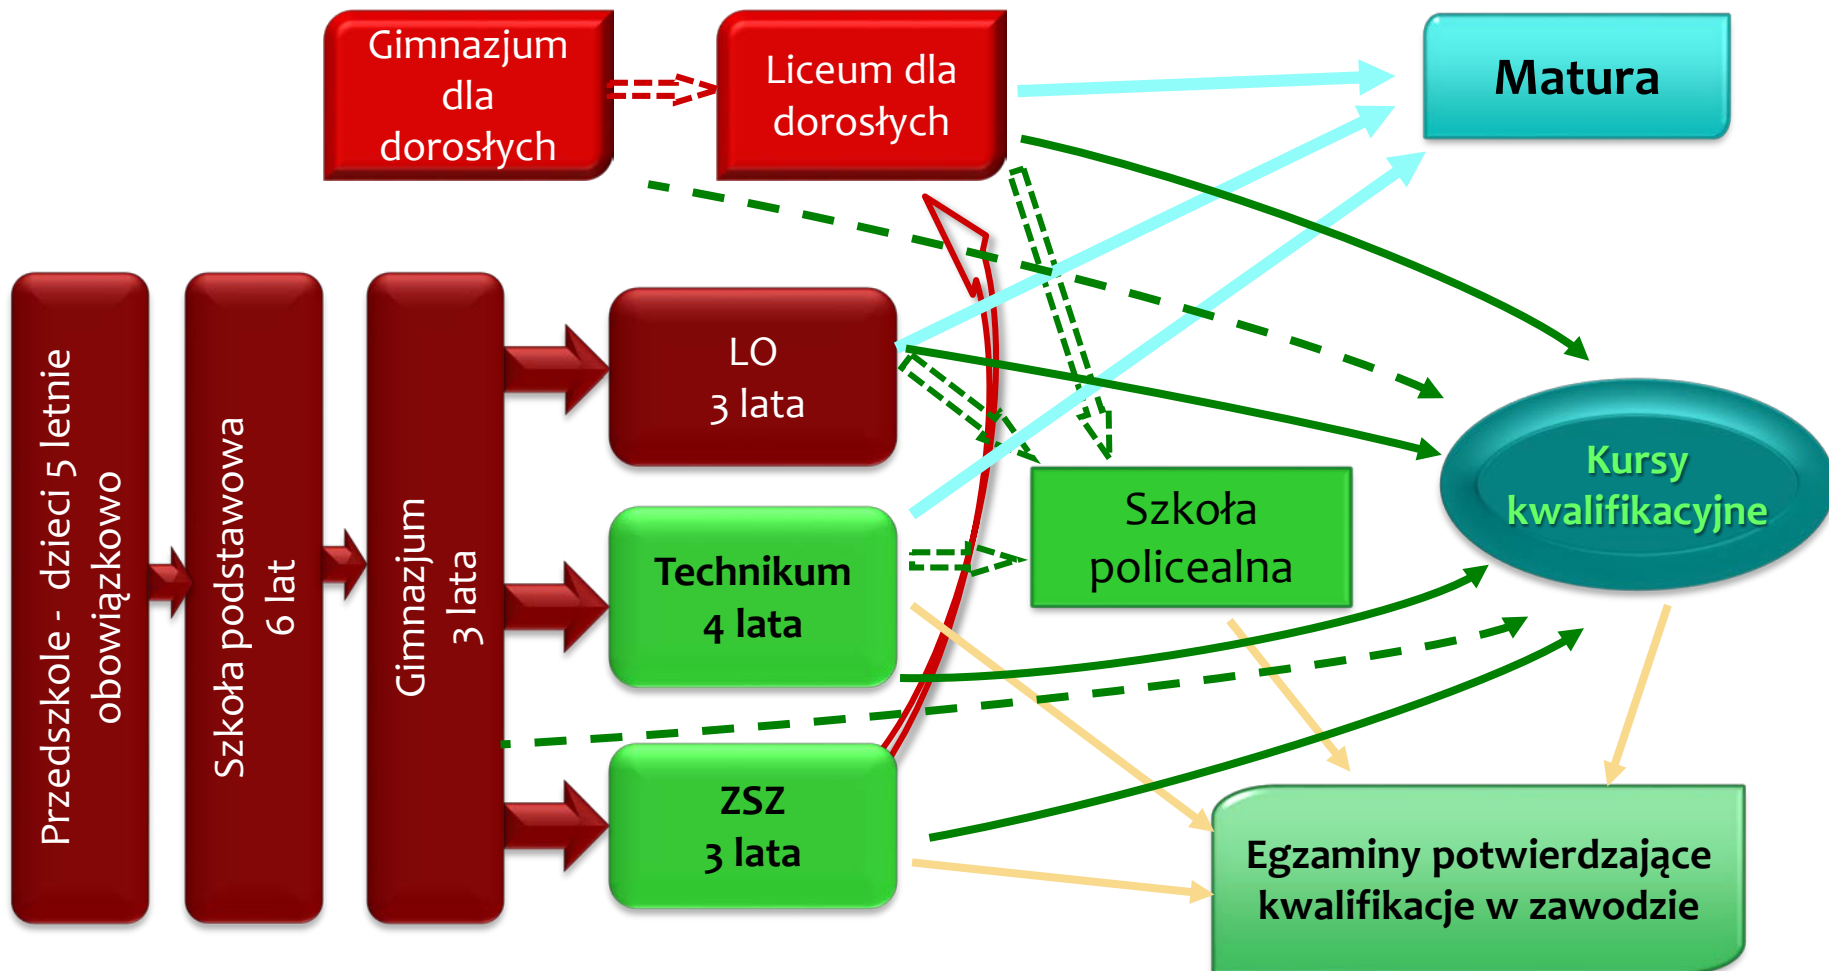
Gimnazjum dla dorosłych

Liceum dla dorosłych

Matura

Przedszkole - dzieci 5 letnie obowiązkowo

Szkoła podstawowa 6 lat

Gimnazjum 3 lata

LO 3 lata

Technikum 4 lata

ZSZ 3 lata

Szkoła policealna

Kursy kwalifikacyjne

Egzaminy potwierdzające kwalifikacje w zawodzie